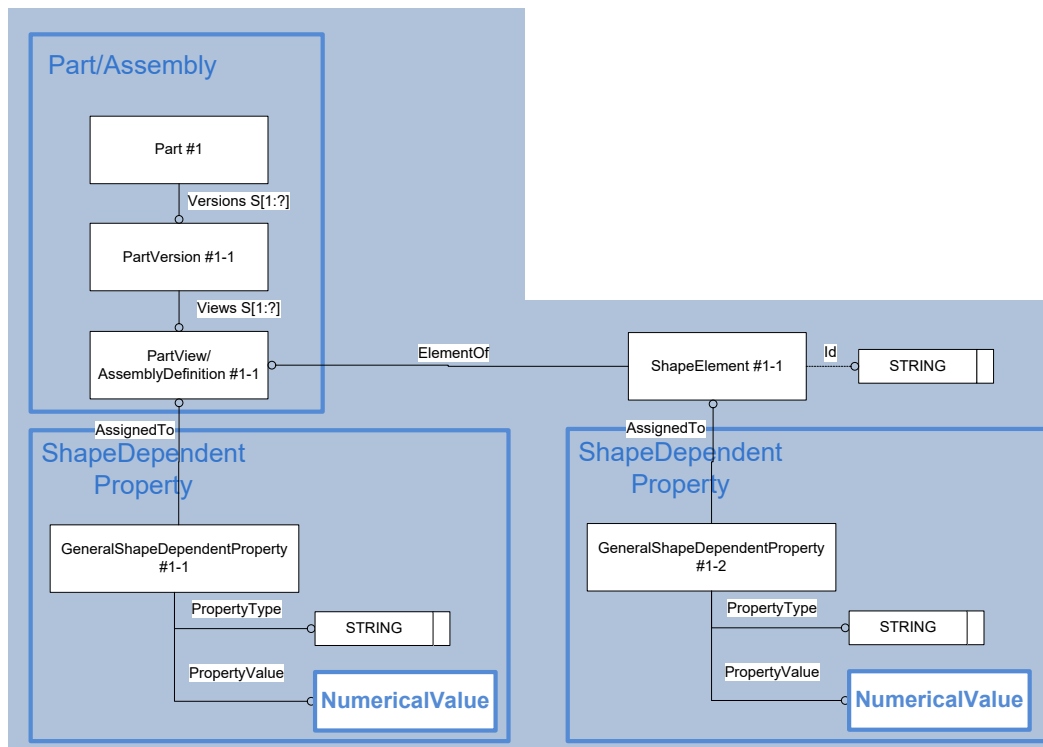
Part/Assembly

Part #1

Versions S[1:?]

PartVersion #1-1

Views S[1:?]

PartView/ AssemblyDefinition #1-1

ElementOf

ShapeElement #1-1

Id

STRING

AssignedTo

ShapeDependent Property

GeneralShapeDependentProperty #1-1

PropertyType

STRING

PropertyValue

NumericalValue

AssignedTo

ShapeDependent Property

GeneralShapeDependentProperty #1-2

PropertyType

STRING

PropertyValue

NumericalValue